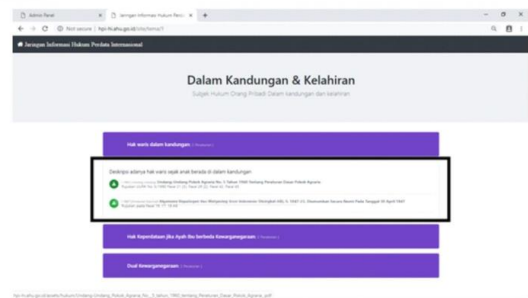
Admin Panel
Jaringan Informasi Hukum Perd
Not secure | hpi-fh.uho.ac.id/site/home/1
Jaringan Informasi Hukum Perdata Internasional

Dalam Kandungan & Kelahiran
Subjek Hukum Orang Pribadi Dalam kandungan dan kelahiran

Hak waris dalam kandungan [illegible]

Sebelumnya adanya hak waris sejak anak berada di dalam kandungan
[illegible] Undang-Undang Pokok Agraria No. 5 Tahun 1960 Tentang Peraturan Dasar Pokok Agraria
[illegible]
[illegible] Keputusan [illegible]
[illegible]

Hak Kependataan Jika Ayah Ibu berbeda Kewarganegaraan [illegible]

Dual Kewarganegaraan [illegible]

hpi-fh.uho.ac.id/assets/hukum/Undang_Undang_Pokok_Agraria_No._5_tahun_1960_tentang_Peraturan_Dasar_Pokok_Agraria.pdf